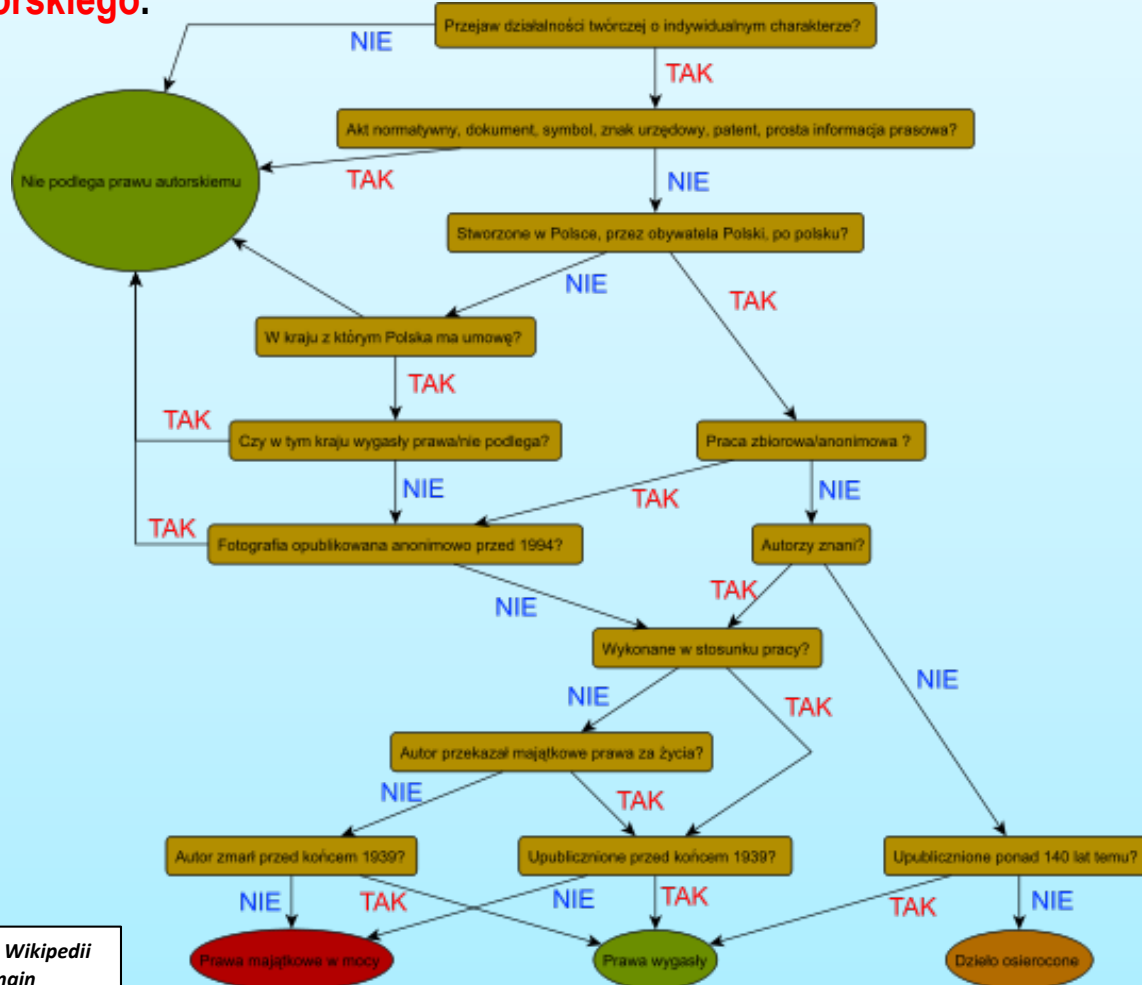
orskiego.

Przejaw działalności twórczej o indywidualnym charakterze?
NIE
TAK
Akt normatywny, dokument, symbol, znak urzędowy, patent, prosta informacja prasowa?
Nie podlega prawu autorskiemu
TAK
NIE
Stworzone w Polsce, przez obywatela Polski, po polsku?
NIE
TAK
W kraju z którym Polska ma umowę?
TAK
TAK
Czy w tym kraju wygasły prawa/nie podlega?
Praca zbiorowa/anonimowa ?
NIE
TAK
NIE
TAK
Fotografia opublikowana anonimowo przed 1994?
Autorzy znani?
TAK
NIE
Wykonane w stosunku pracy?
NIE
NIE
TAK
Autor przekazał majątkowe prawa za życia?
NIE
TAK
Autor zmarł przed końcem 1939?
Upublicznione przed końcem 1939?
Upublicznione ponad 140 lat temu?
NIE
TAK
NIE
TAK
TAK
NIE
Prawa majątkowe w mocy
Prawa wygasły
Dzieło osierocone
Wikipedii
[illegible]ngin